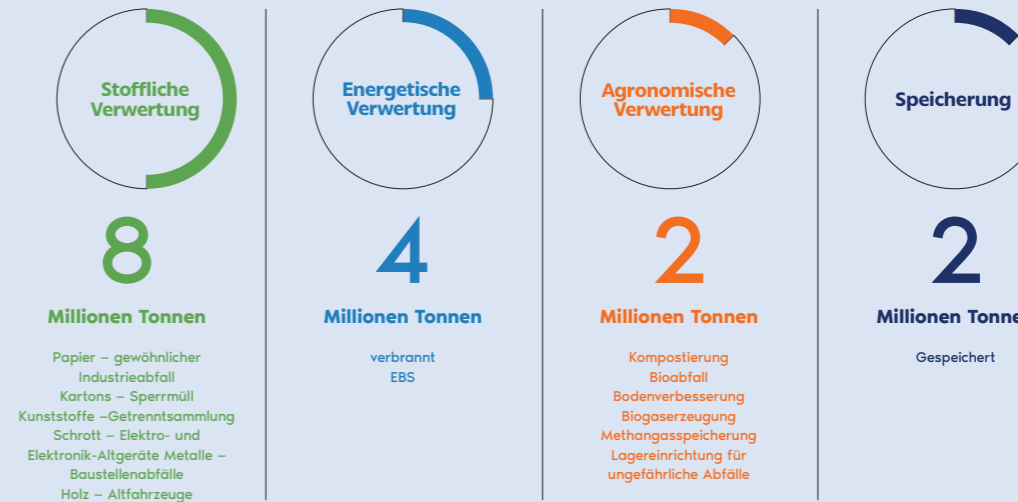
Stoffliche Verwertung

8

Millionen Tonnen

Papier – gewöhnlicher Industrieabfall
Kartons – Sperrmüll
Kunststoffe –Getrenntsammlung
Schrott – Elektro- und Elektronik-Altgeräte Metalle – Baustellenabfälle
Holz – Altfahrzeuge

Energetische Verwertung

4

Millionen Tonnen

verbrannt
EBS

Agronomische Verwertung

2

Millionen Tonnen

Kompostierung
Bioabfall
Bodenverbesserung
Biogaserzeugung
Methangasspeicherung
Lagereinrichtung für ungefährliche Abfälle

Speicherung

2

Millionen Tonne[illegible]

Gespeichert